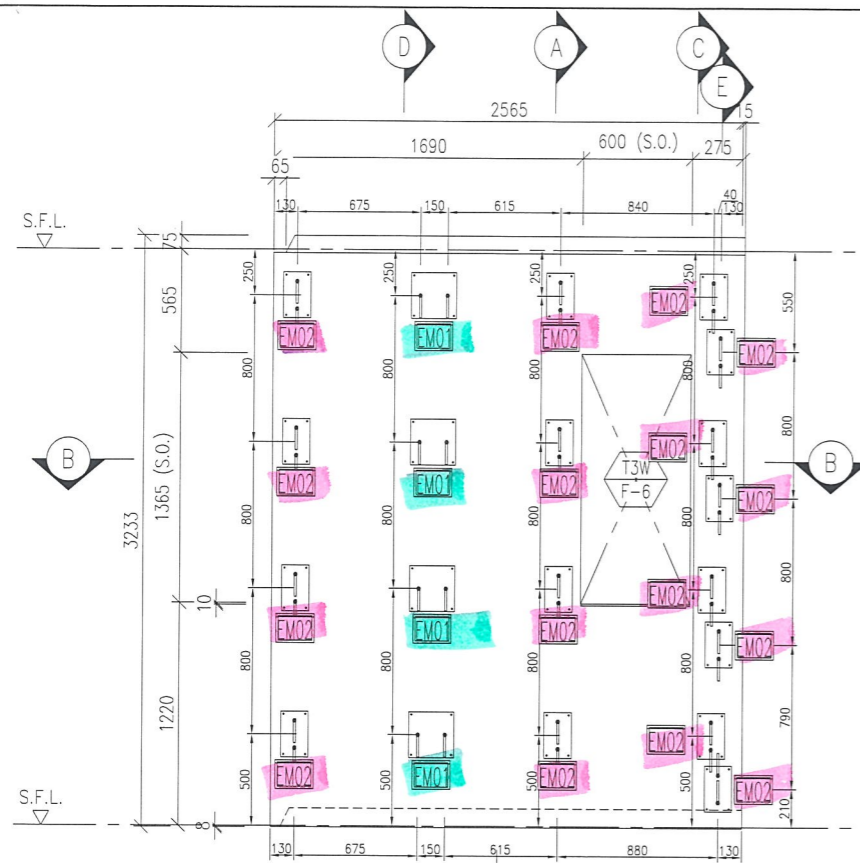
D
A
C
E
2565
15
1690
600 (S.O.)
275
65
40
130
675
150
615
840
130
S.F.L.
75
250
250
250
250
565
EM02
EM01
EM02
EM02
550
EM02
800
800
800
800
800
B
1365 (S.O.)
EM02
EM01
EM02
EM02
T3W
F-6
B
3233
800
800
800
800
800
EM02
10
EM02
EM01
EM02
EM02
800
EM02
800
800
800
800
1220
790
EM02
500
EM02
500
EM01
500
EM02
500
EM02
S.F.L.
8
210
130
675
150
615
880
130